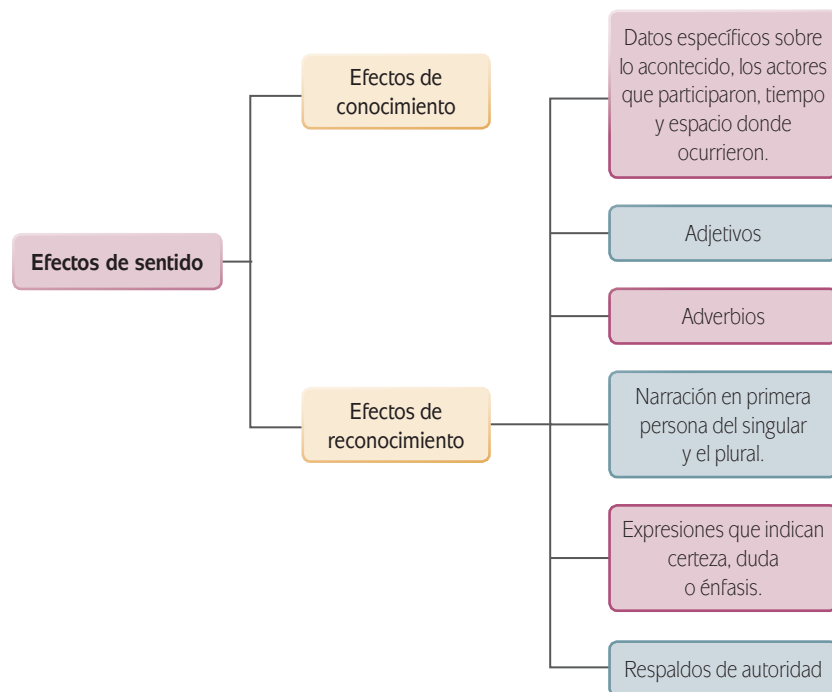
Efectos de sentido

Efectos de conocimiento

Efectos de reconocimiento

Datos específicos sobre lo acontecido, los actores que participaron, tiempo y espacio donde ocurrieron.

Adjetivos

Adverbios

Narración en primera persona del singular y el plural.

Expresiones que indican certeza, duda o énfasis.

Respaldos de autoridad